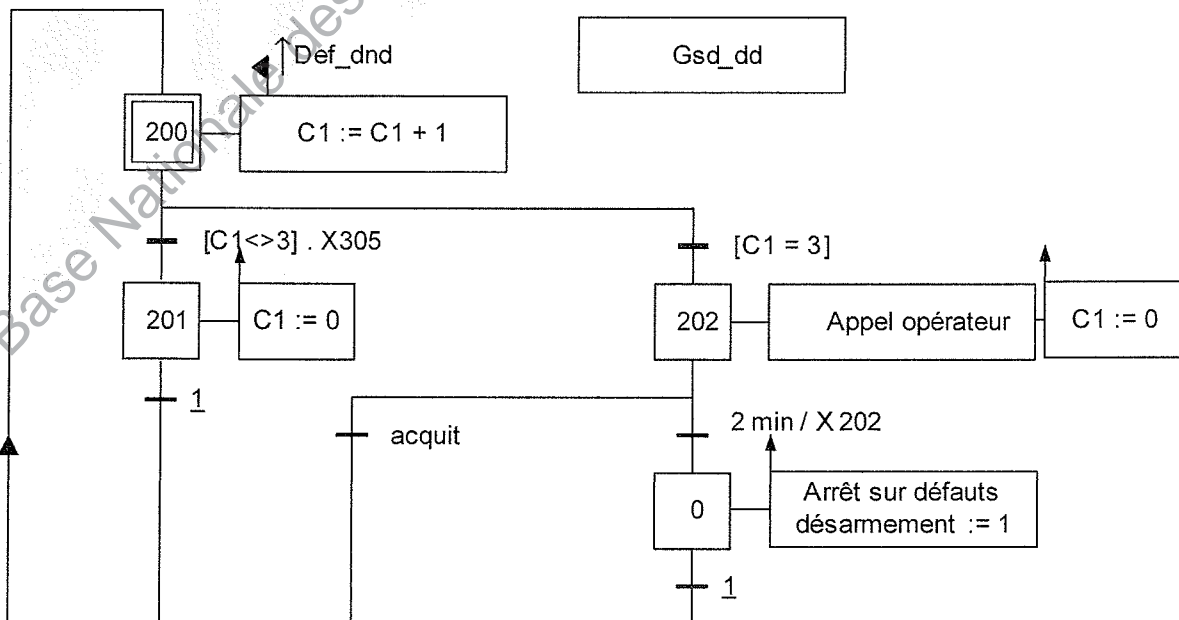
Base Nationale des

$\uparrow$Def_dnd

Gsd_dd

200

C1 := C1 + 1

[C1<>3] . X305

[C1 = 3]

201

C1 := 0

202

Appel opérateur

C1 := 0

1

acquit

2 min / X 202

0

Arrêt sur défauts désarmement := 1

1